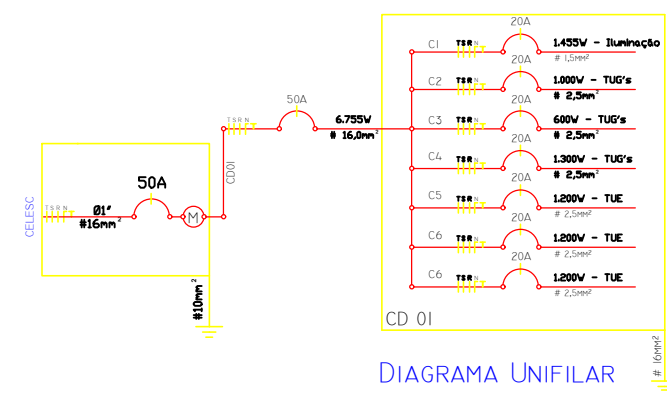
CELESC
T S R N
50A
01'
#16mm²
M
#10mm²
CD01
T S R N
50A
6.755W
# 16,0mm²

C1 T S R N 20A 1.455W - Iluminação # 1,5mm²
C2 T S R N 20A 1.000W - TUG's # 2,5mm²
C3 T S R N 20A 600W - TUG's # 2,5mm²
C4 T S R N 20A 1.300W - TUG's # 2,5mm²
C5 T S R N 20A 1.200W - TUE # 2,5mm²
C6 T S R N 20A 1.200W - TUE # 2,5mm²
C6 T S R N 20A 1.200W - TUE # 2,5mm²

CD 01
# 16mm²

Diagrama Unifilar